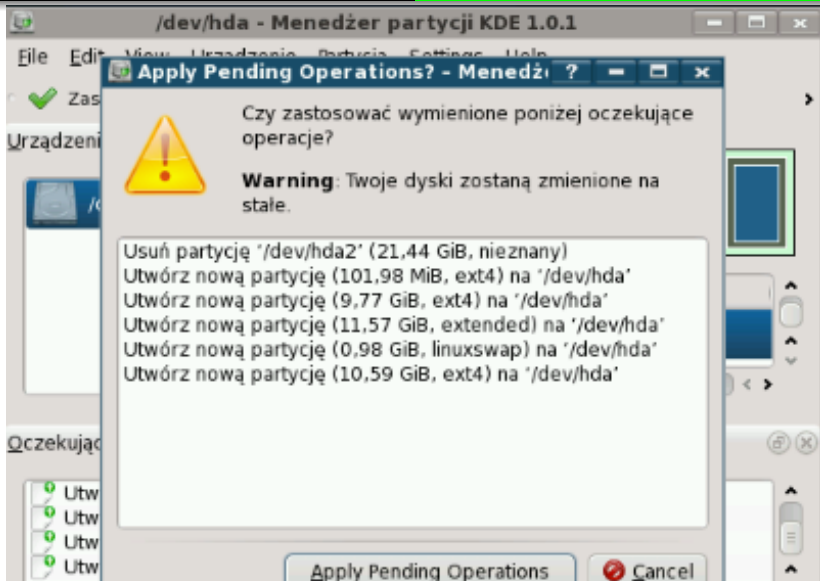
/dev/hda - Menedżer partycji KDE 1.0.1

File Edit View Urządzenie Partycja Settings Help

Zastosuj

Urządzeni

/d

Oczekując

Utw
Utw
Utw
Utw

Apply Pending Operations? - Menedż

Czy zastosować wymienione poniżej oczekujące operacje?

**Warning**: Twoje dyski zostaną zmienione na stałe.

Usuń partycję '/dev/hda2' (21,44 GiB, nieznany)
Utwórz nową partycję (101,98 MiB, ext4) na '/dev/hda'
Utwórz nową partycję (9,77 GiB, ext4) na '/dev/hda'
Utwórz nową partycję (11,57 GiB, extended) na '/dev/hda'
Utwórz nową partycję (0,98 GiB, linuxswap) na '/dev/hda'
Utwórz nową partycję (10,59 GiB, ext4) na '/dev/hda'

Apply Pending Operations

Cancel